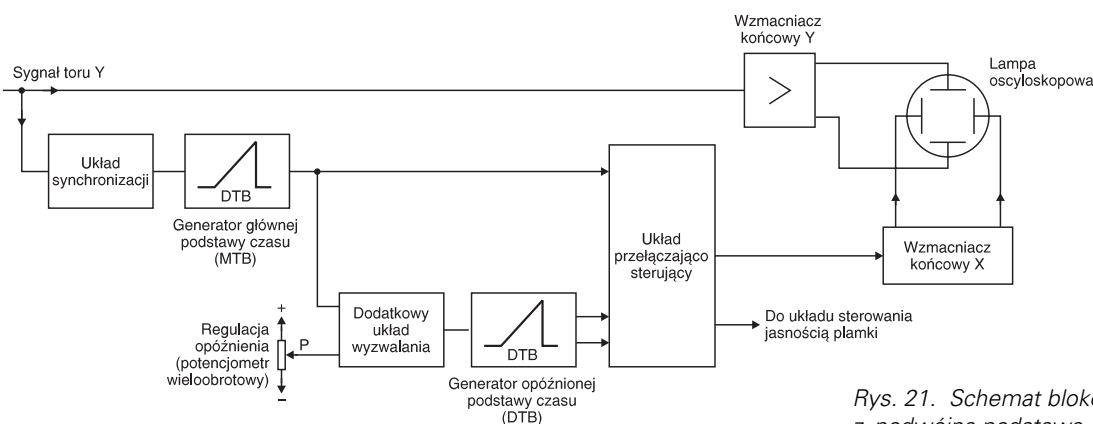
Wzmacniacz końcowy Y

Lampa oscyloskopowa

Sygnał toru Y

Układ synchronizacji

DTB

Generator głównej podstawy czasu (MTB)

Układ przełączająco sterujący

Wzmacniacz końcowy X

+

Regulacja opóźnienia (potencjometr wieloobrotowy)

P

–

Dodatkowy układ wyzwalania

DTB

Generator opóźnionej podstawy czasu (DTB)

Do układu sterowania jasnością plamki

Rys. 21. Schemat blok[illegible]

z podwójną podstawą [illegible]